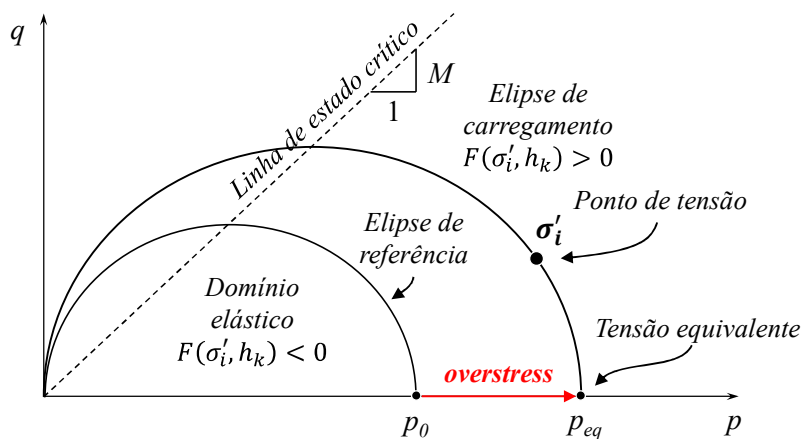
$q$

Linha de estado crítico

$M$

1

Elipse de carregamento
$F(\sigma_i', h_k) > 0$

Ponto de tensão

$\boldsymbol{\sigma_i'}$

Elipse de referência

Domínio elástico
$F(\sigma_i', h_k) < 0$

Tensão equivalente

overstress

$p_0$

$p_{eq}$

$p$